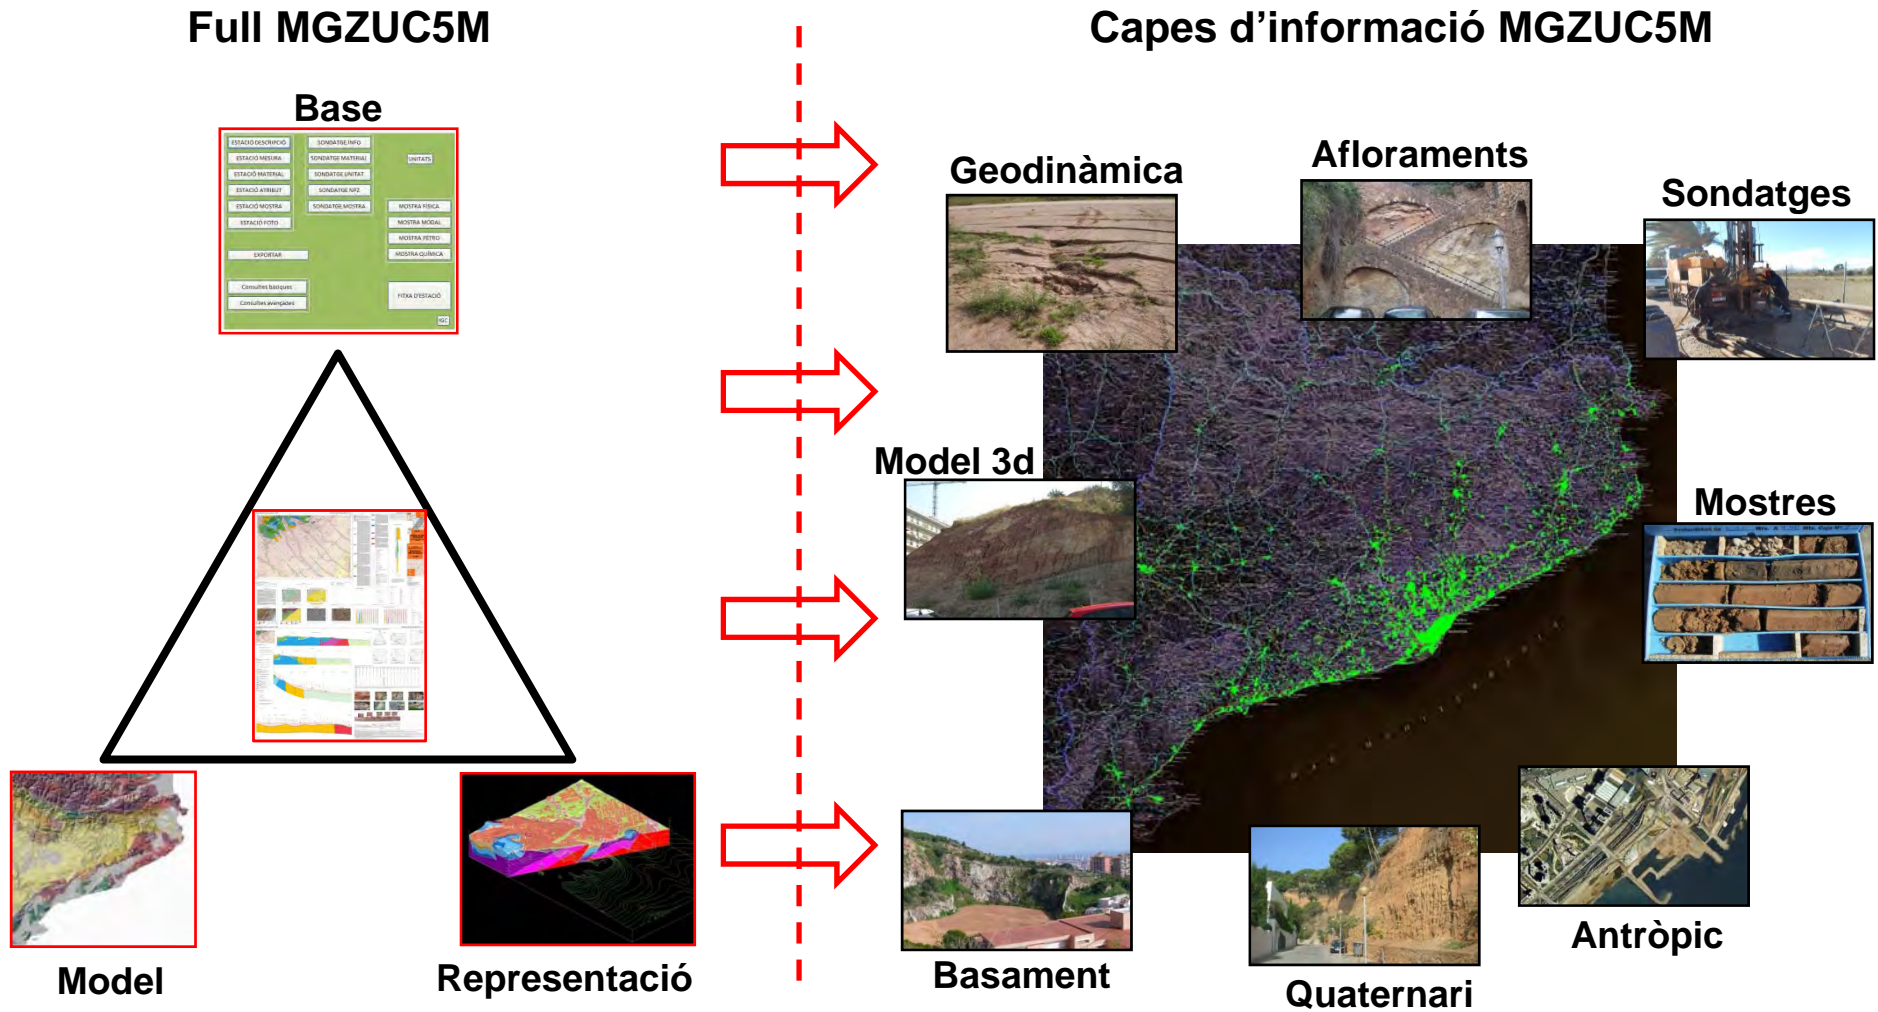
Full MGZUC5M

Base

ESTACIÓ DESCRIPCIÓ
ESTACIÓ MESURA
ESTACIÓ MATERIAL
ESTACIÓ ATRIBUT
ESTACIÓ MOSTRA
ESTACIÓ FOTO
SONDATGE INFO
SONDATGE MATERIAL
SONDATGE UNITAT
SONDATGE NF2
SONDATGE MOSTRA
UNITATS
MOSTRA FÍSICA
MOSTRA MODAL
MOSTRA PETRO
MOSTRA QUÍMICA
EXPORTAR
Consultes bàsiques
Consultes avançades
FITXA D'ESTACIÓ
IGC

Model

Representació

Capes d'informació MGZUC5M

Geodinàmica

Aflorаments

Sondatges

Model 3d

Mostres

Basament

Quaternari

Antròpic